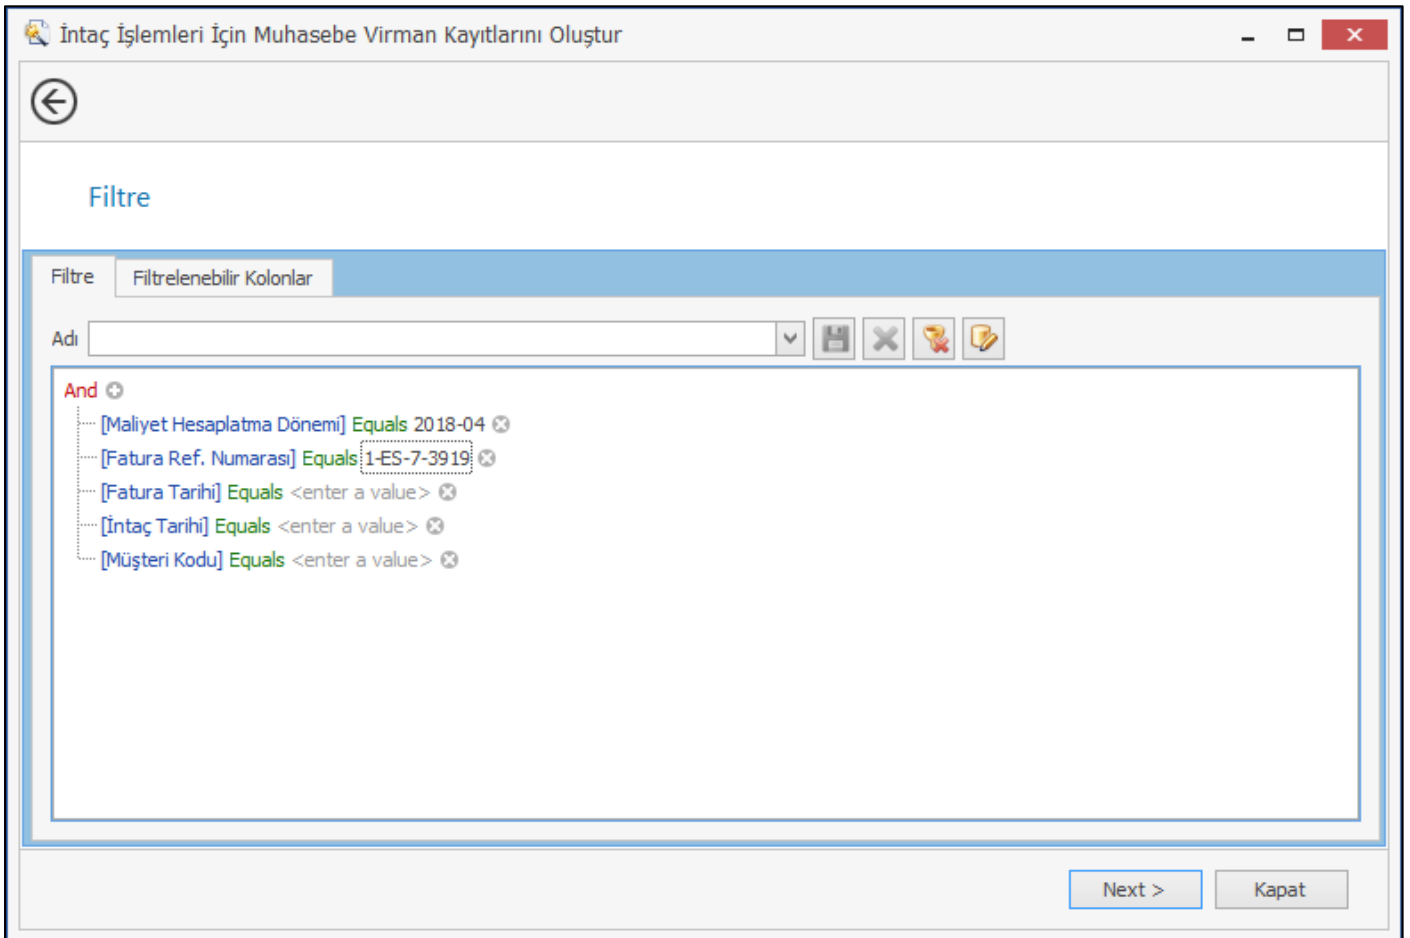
İntaç İşlemleri İçin Muhasebe Virman Kayıtlarını Oluştur

Filtre

Filtre
Filtrelenebilir Kolonlar

Adı

And
[Maliyet Hesaplatma Dönemi] Equals 2018-04
[Fatura Ref. Numarası] Equals 1-ES-7-3919
[Fatura Tarihi] Equals <enter a value>
[İntaç Tarihi] Equals <enter a value>
[Müşteri Kodu] Equals <enter a value>

Next >
Kapat